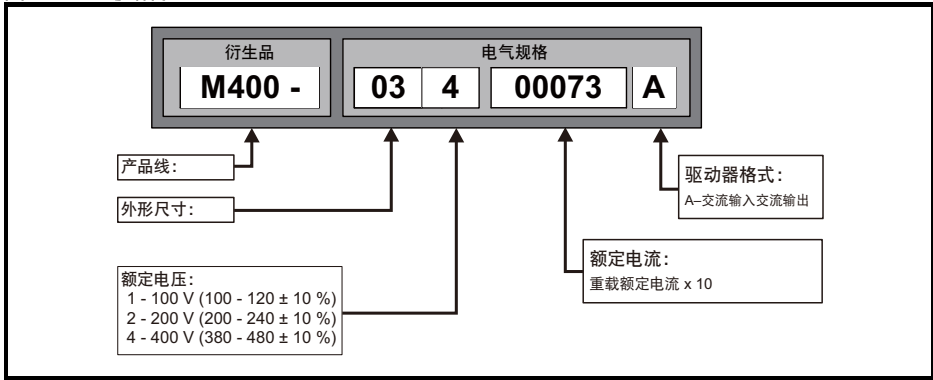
衍生品

M400 -

电气规格

03 | 4 | 00073 | A

产品线:

外形尺寸:

驱动器格式:
A–交流输入交流输出

额定电流:
重载额定电流 x 10

额定电压:
1 - 100 V (100 - 120 ± 10 %)
2 - 200 V (200 - 240 ± 10 %)
4 - 400 V (380 - 480 ± 10 %)